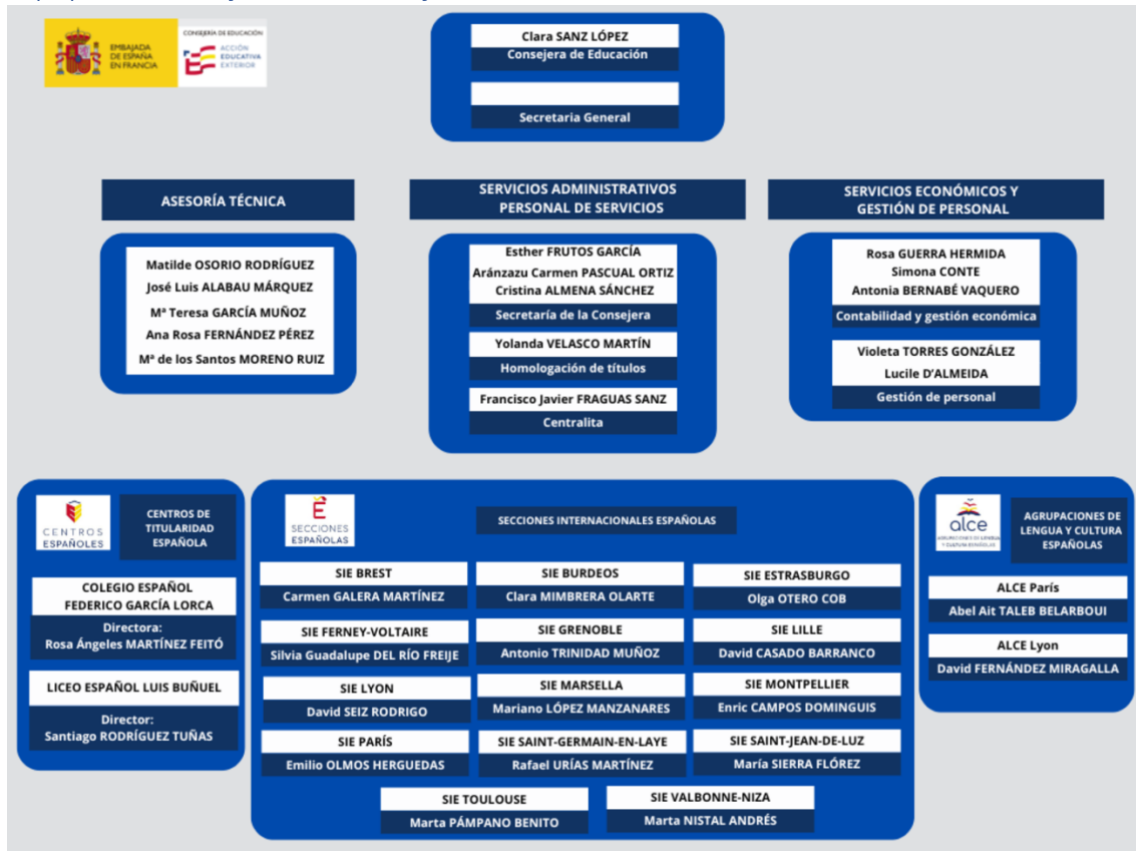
EMBAJADA DE ESPAÑA EN FRANCIA

CONSEJERÍA DE EDUCACIÓN

ACCIÓN EDUCATIVA EXTERIOR

Clara SANZ LÓPEZ

Consejera de Educación

Secretaria General

ASESORÍA TÉCNICA

Matilde OSORIO RODRÍGUEZ

José Luis ALABAU MÁRQUEZ

Mª Teresa GARCÍA MUÑOZ

Ana Rosa FERNÁNDEZ PÉREZ

Mª de los Santos MORENO RUIZ

SERVICIOS ADMINISTRATIVOS PERSONAL DE SERVICIOS

Esther FRUTOS GARCÍA

Aránzazu Carmen PASCUAL ORTIZ

Cristina ALMENA SÁNCHEZ

Secretaría de la Consejera

Yolanda VELASCO MARTÍN

Homologación de títulos

Francisco Javier FRAGUAS SANZ

Centralita

SERVICIOS ECONÓMICOS Y GESTIÓN DE PERSONAL

Rosa GUERRA HERMIDA

Simona CONTE

Antonia BERNABÉ VAQUERO

Contabilidad y gestión económica

Violeta TORRES GONZÁLEZ

Lucile D'ALMEIDA

Gestión de personal

CENTROS ESPAÑOLES

CENTROS DE TITULARIDAD ESPAÑOLA

COLEGIO ESPAÑOL FEDERICO GARCÍA LORCA

Directora: Rosa Ángeles MARTÍNEZ FEITÓ

LICEO ESPAÑOL LUIS BUÑUEL

Director: Santiago RODRÍGUEZ TUÑAS

SECCIONES ESPAÑOLAS

SECCIONES INTERNACIONALES ESPAÑOLAS

SIE BREST

Carmen GALERA MARTÍNEZ

SIE BURDEOS

Clara MIMBRERA OLARTE

SIE ESTRASBURGO

Olga OTERO COB

SIE FERNEY-VOLTAIRE

Silvia Guadalupe DEL RÍO FREIJE

SIE GRENOBLE

Antonio TRINIDAD MUÑOZ

SIE LILLE

David CASADO BARRANCO

SIE LYON

David SEIZ RODRIGO

SIE MARSELLA

Mariano LÓPEZ MANZANARES

SIE MONTPELLIER

Enric CAMPOS DOMINGUIS

SIE PARÍS

Emilio OLMOS HERGUEDAS

SIE SAINT-GERMAIN-EN-LAYE

Rafael URÍAS MARTÍNEZ

SIE SAINT-JEAN-DE-LUZ

María SIERRA FLÓREZ

SIE TOULOUSE

Marta PÁMPANO BENITO

SIE VALBONNE-NIZA

Marta NISTAL ANDRÉS

alce

AGRUPACIONES DE LENGUA Y CULTURA ESPAÑOLAS

ALCE París

Abel Ait TALEB BELARBOUI

ALCE Lyon

David FERNÁNDEZ MIRAGALLA